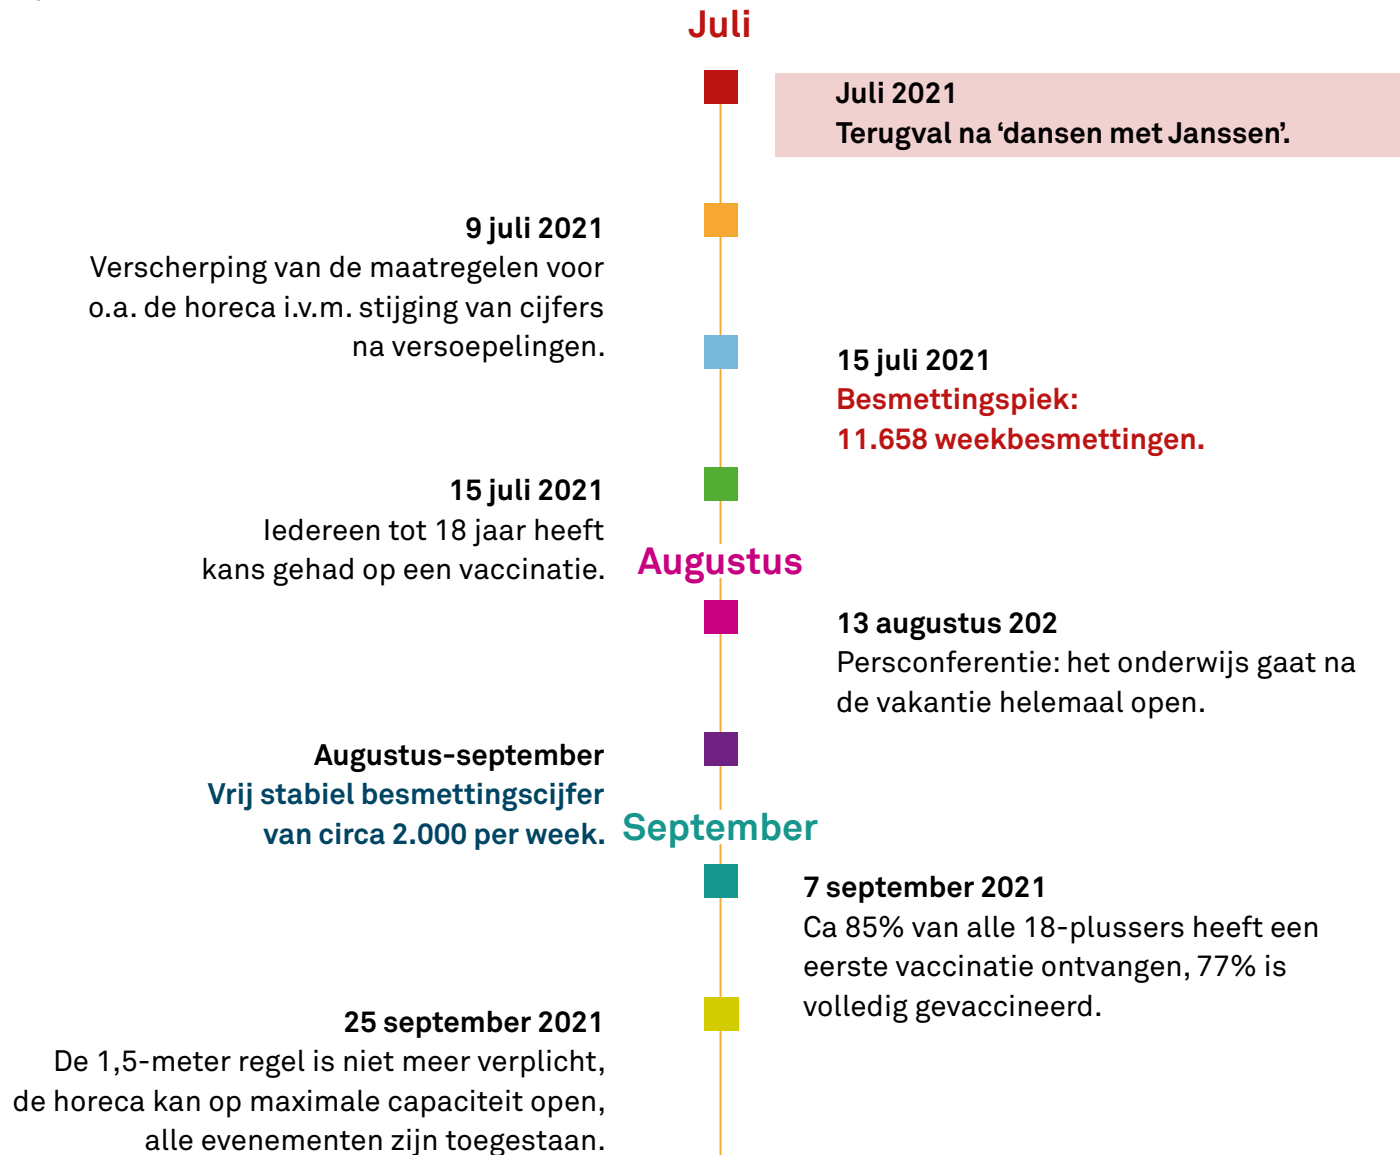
Juli

Juli 2021
Terugval na ‘dansen met Janssen’.

9 juli 2021
Verscherping van de maatregelen voor o.a. de horeca i.v.m. stijging van cijfers na versoepelingen.

15 juli 2021
Besmettingspiek:
11.658 weekbesmettingen.

15 juli 2021
Iedereen tot 18 jaar heeft kans gehad op een vaccinatie.

Augustus

13 augustus 202
Persconferentie: het onderwijs gaat na de vakantie helemaal open.

Augustus-september
Vrij stabiel besmettingscijfer van circa 2.000 per week.

September

7 september 2021
Ca 85% van alle 18-plussers heeft een eerste vaccinatie ontvangen, 77% is volledig gevaccineerd.

25 september 2021
De 1,5-meter regel is niet meer verplicht, de horeca kan op maximale capaciteit open, alle evenementen zijn toegestaan.